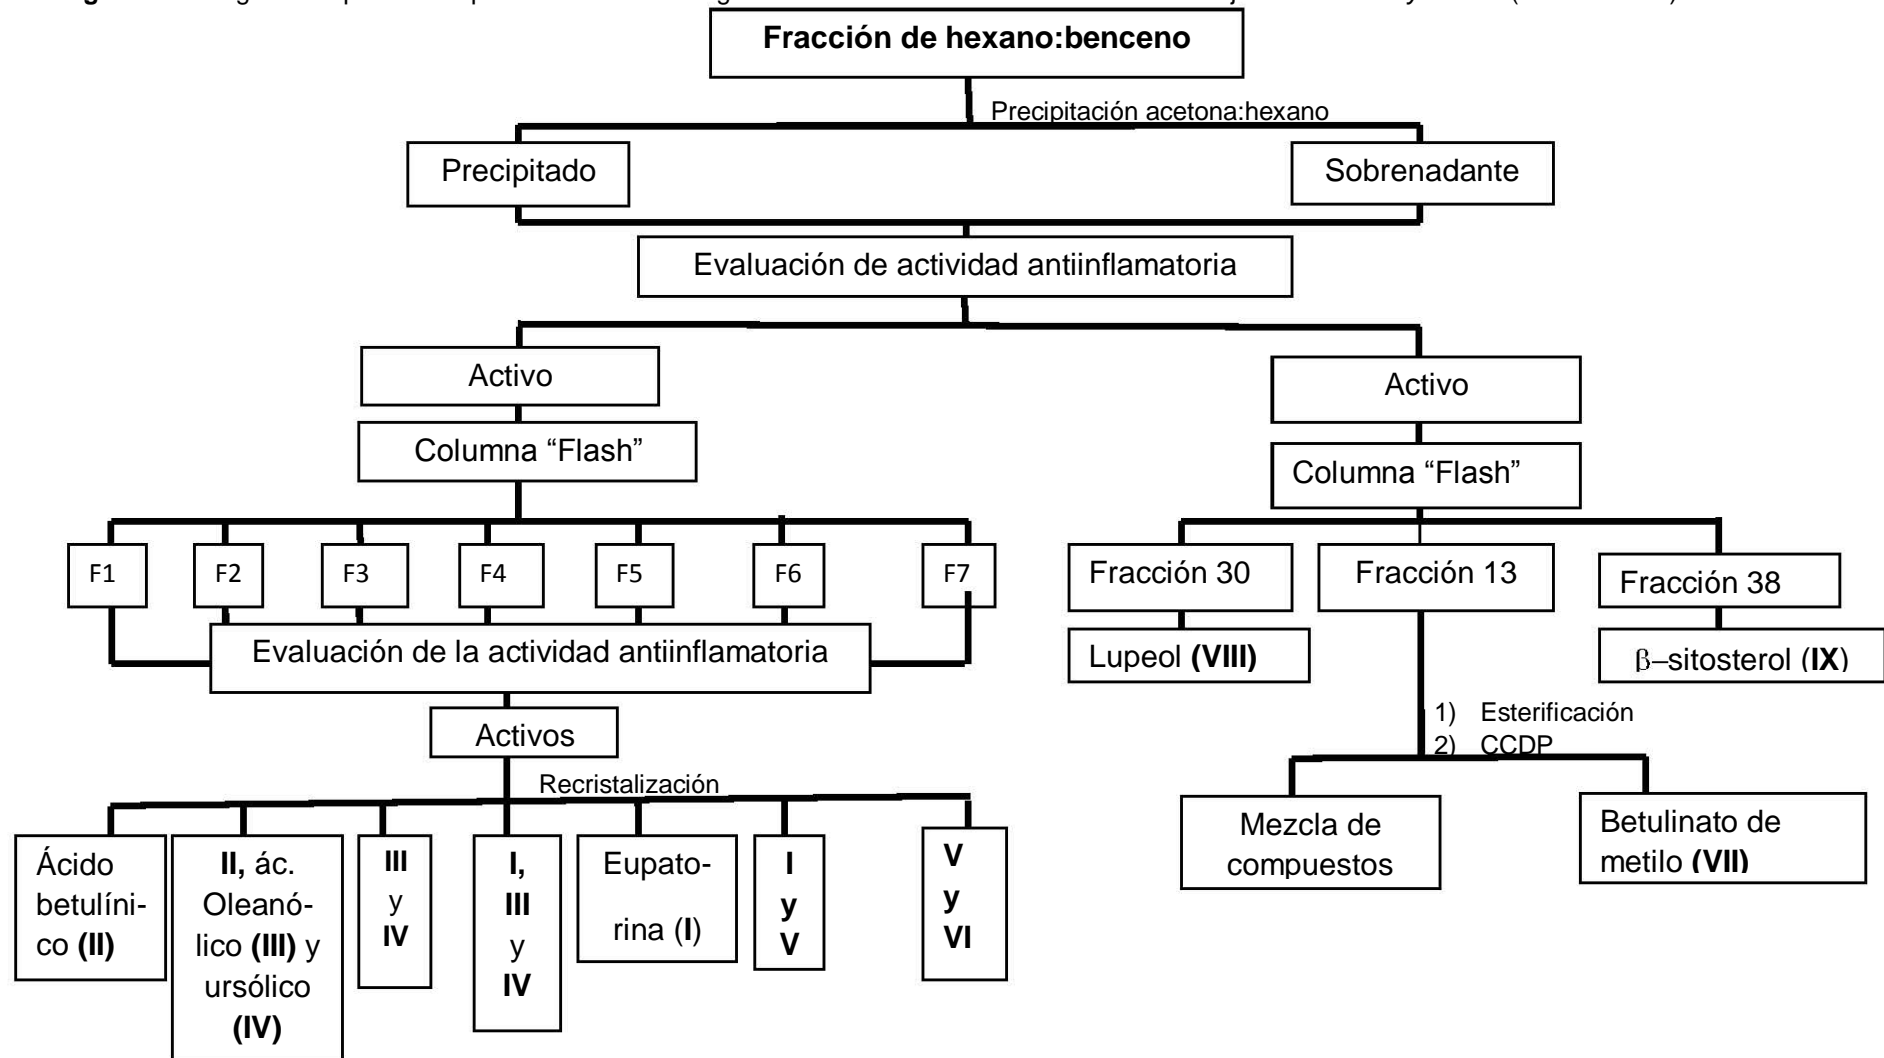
Fracción de hexano:benceno

Precipitación acetona:hexano

Precipitado

Sobrenadante

Evaluación de actividad antiinflamatoria

Activo

Columna "Flash"

F1 F2 F3 F4 F5 F6 F7

Evaluación de la actividad antiinflamatoria

Activos

Recristalización

Ácido betulínico **(II)**

**II,** ác. Oleanólico **(III)** y ursólico **(IV)**

**III** y **IV**

**I, III** y **IV**

Eupatorina (**I**)

**I y V**

**V y VI**

Activo

Columna "Flash"

Fracción 30

Lupeol **(VIII)**

Fracción 13

1) Esterificación
2) CCDP

Mezcla de compuestos

Betulinato de metilo **(VII)**

Fracción 38

$\beta$–sitosterol (**IX**)